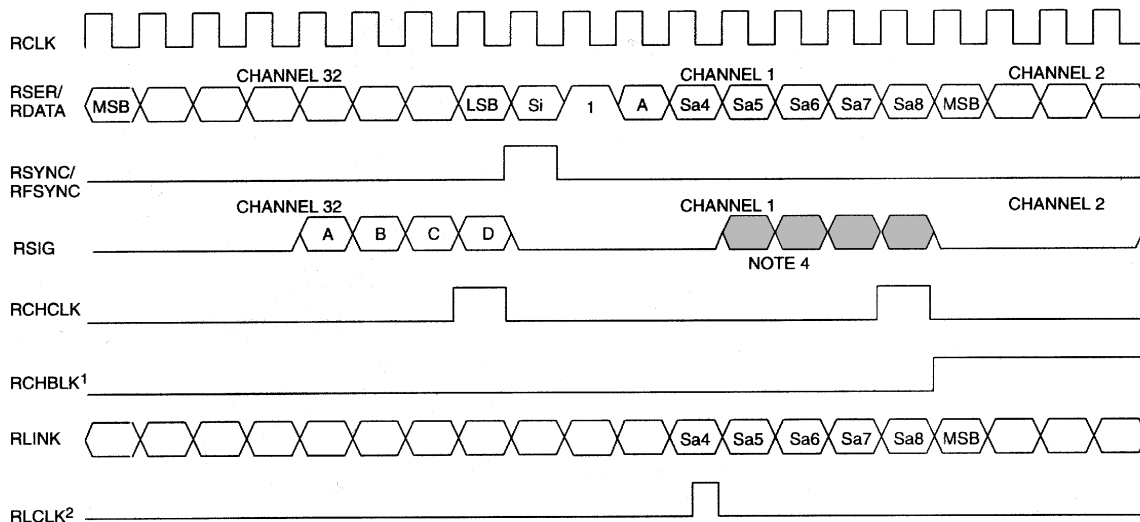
RCLK

RSER/
RDATA

CHANNEL 32

MSB

LSB

Si

1

A

CHANNEL 1

Sa4

Sa5

Sa6

Sa7

Sa8

MSB

CHANNEL 2

RSYNC/
RFSYNC

CHANNEL 32

A

B

C

D

CHANNEL 1

CHANNEL 2

RSIG

NOTE 4

RCHCLK

RCHBLK$^1$

RLINK

Sa4

Sa5

Sa6

Sa7

Sa8

MSB

RLCLK$^2$